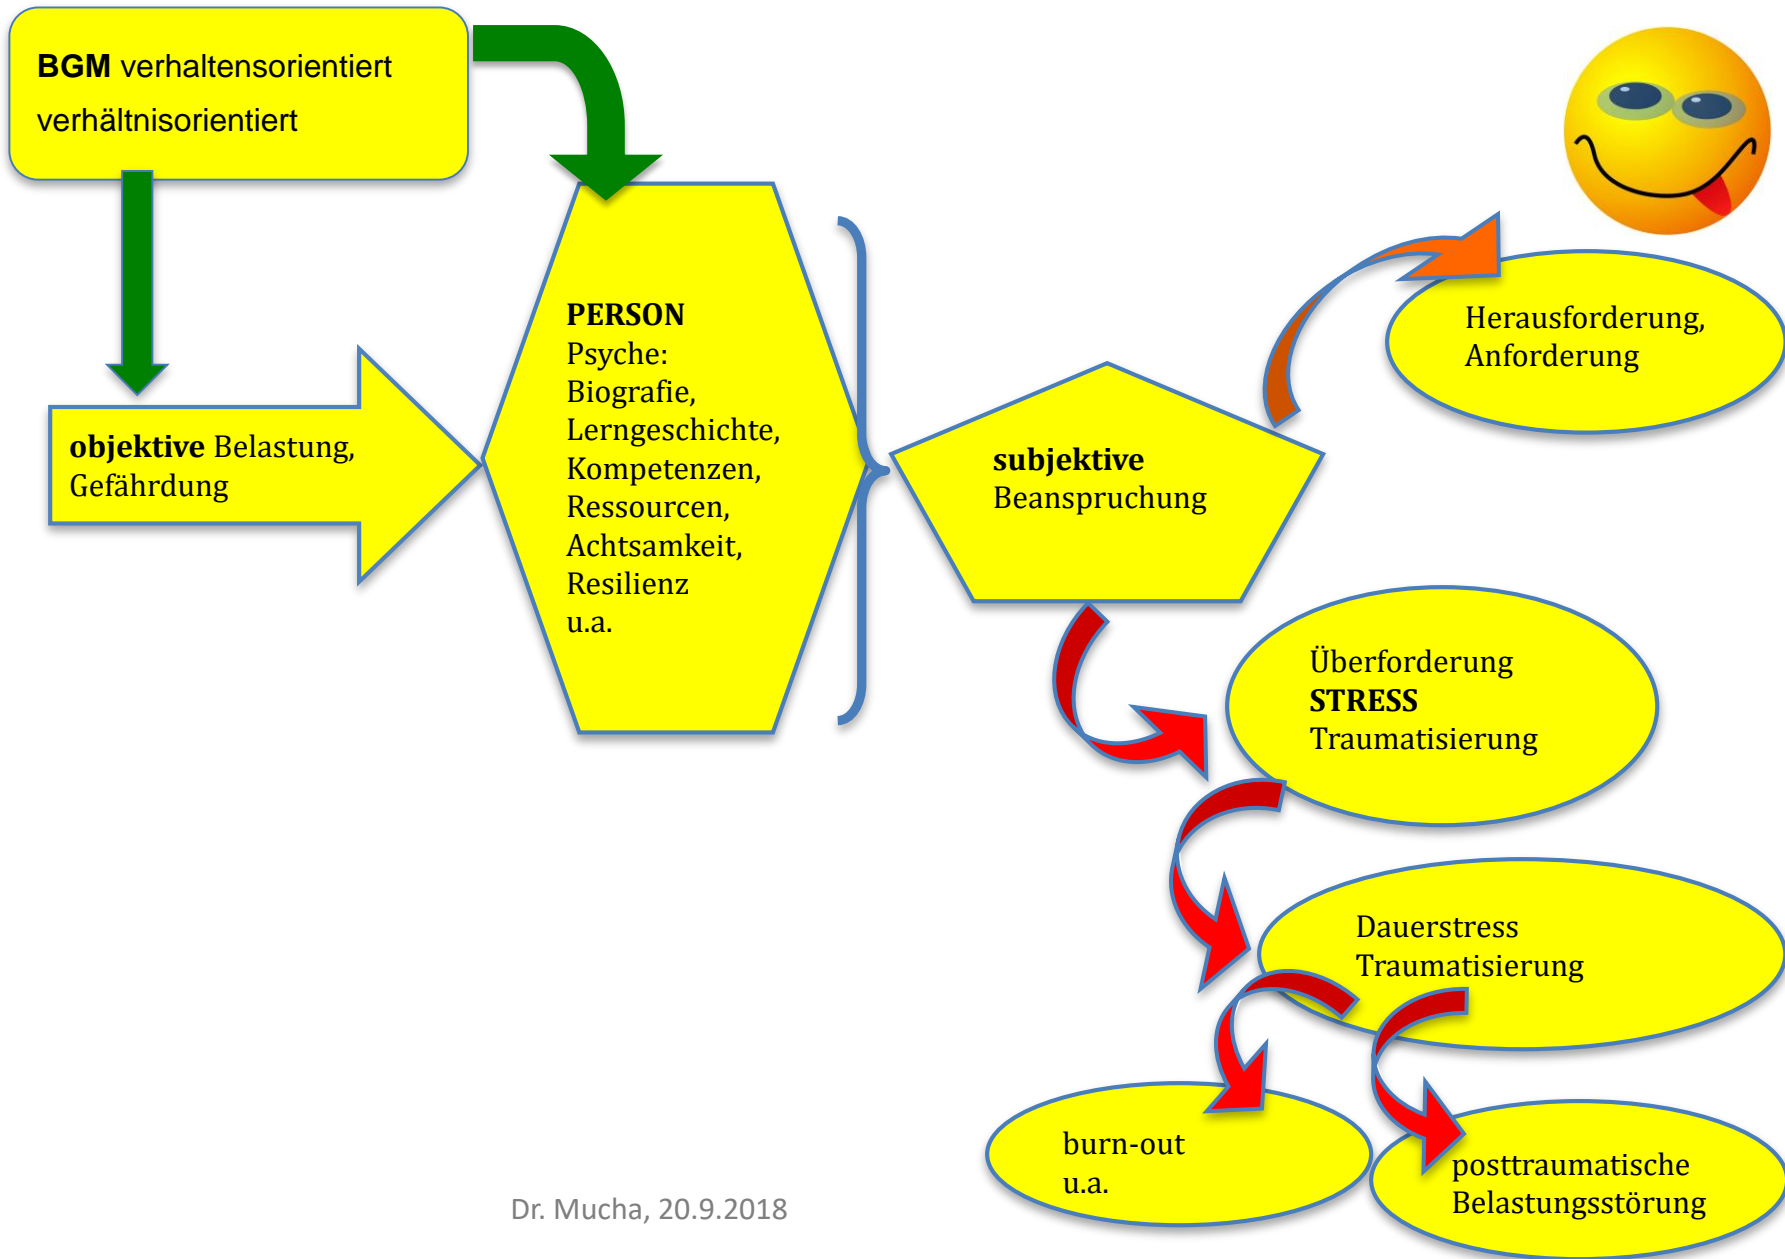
**BGM** verhaltensorientiert
verhältnisorientiert

**objektive** Belastung, Gefährdung

**PERSON**
Psyche:
Biografie,
Lerngeschichte,
Kompetenzen,
Ressourcen,
Achtsamkeit,
Resilienz
u.a.

**subjektive**
Beanspruchung

Herausforderung,
Anforderung

Überforderung
**STRESS**
Traumatisierung

Dauerstress
Traumatisierung

burn-out
u.a.

posttraumatische
Belastungsstörung

Dr. Mucha, 20.9.2018